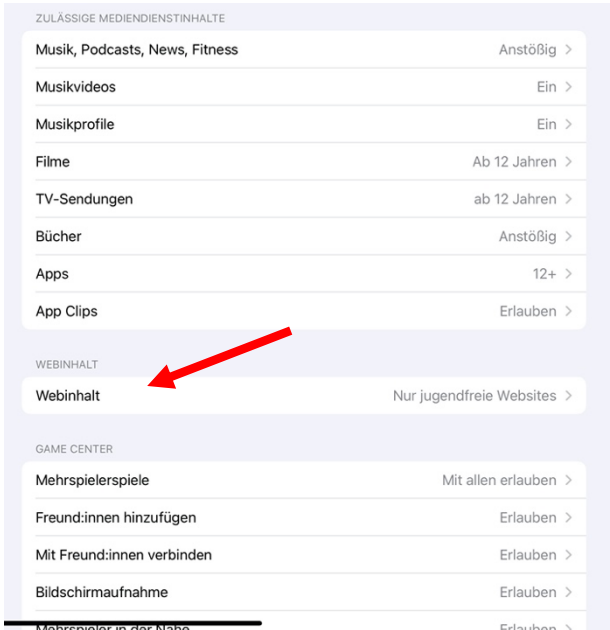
ZULÄSSIGE MEDIENDIENSTINHALTE

| | |
|---|---|
| Musik, Podcasts, News, Fitness | Anstößig > |
| Musikvideos | Ein > |
| Musikprofile | Ein > |
| Filme | Ab 12 Jahren > |
| TV-Sendungen | ab 12 Jahren > |
| Bücher | Anstößig > |
| Apps | 12+ > |
| App Clips | Erlauben > |

WEBINHALT

| | |
|---|---|
| Webinhalt | Nur jugendfreie Websites > |

GAME CENTER

| | |
|---|---|
| Mehrspielerspiele | Mit allen erlauben > |
| Freund:innen hinzufügen | Erlauben > |
| Mit Freund:innen verbinden | Erlauben > |
| Bildschirmaufnahme | Erlauben > |
| Mehrspieler in der Nähe | Erlauben > |